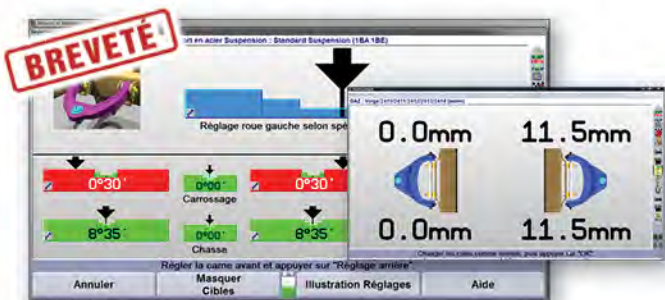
BREVETÉ

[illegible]ort en acier Suspension : Standard Suspension (1BA 1BE)

Réglage roue gauche selon spé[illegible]

0°30'

0°00'

0°30'

Carrossage

8°35'

0°00'

8°35'

Chasse

Régler la came avant et appuyer sur "Réglage arrière"

Annuler

Masquer Cibles

Illustration Réglages

Aide

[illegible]

0.0mm

11.5mm

0.0mm

11.5mm

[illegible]